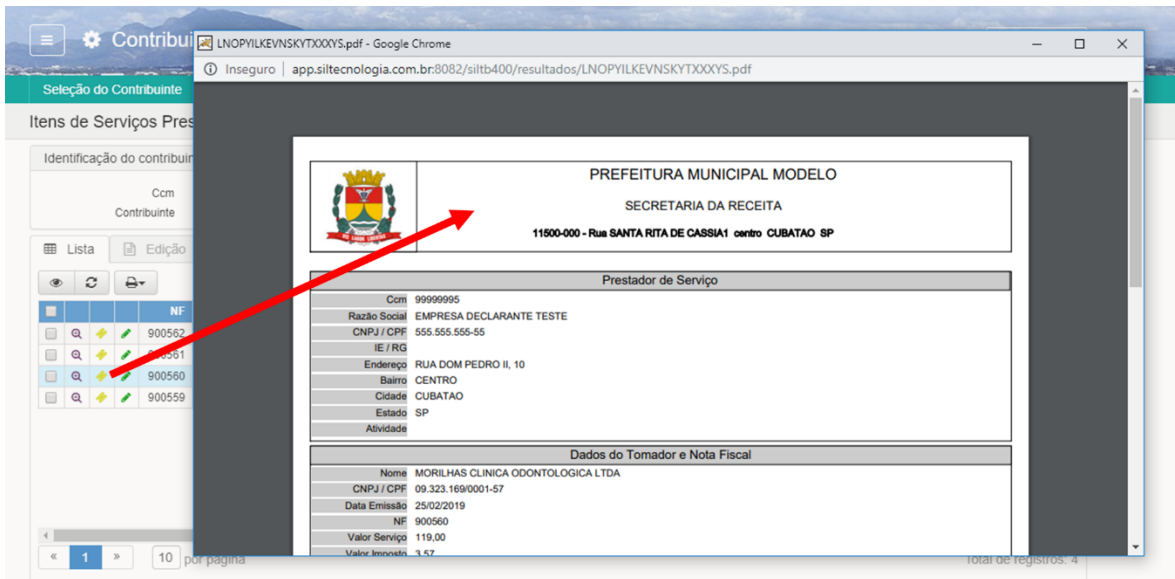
Contribui

LNOPYILKEVNSKYTXXXYS.pdf - Google Chrome

Inseguro | app.siltecnologia.com.br:8082/siltb400/resultados/LNOPYILKEVNSKYTXXXYS.pdf

Seleção do Contribuinte

Itens de Serviços Pres

Identificação do contribuin

Ccm
Contribuinte

Lista Edição

| | | | | NF |
|---|---|---|---|---|
| | | | | 900562 |
| | | | | 900561 |
| | | | | 900560 |
| | | | | 900559 |

« 1 » 10 por página

Total de registros: 4

PREFEITURA MUNICIPAL MODELO

SECRETARIA DA RECEITA

11500-000 - Rua SANTA RITA DE CASSIA1 centro CUBATAO SP

Prestador de Serviço

| | |
|---|---|
| Ccm | 99999995 |
| Razão Social | EMPRESA DECLARANTE TESTE |
| CNPJ / CPF | 555.555.555-55 |
| IE / RG | |
| Endereço | RUA DOM PEDRO II, 10 |
| Bairro | CENTRO |
| Cidade | CUBATAO |
| Estado | SP |
| Atividade | |

Dados do Tomador e Nota Fiscal

| | |
|---|---|
| Nome | MORILHAS CLINICA ODONTOLOGICA LTDA |
| CNPJ / CPF | 09.323.169/0001-57 |
| Data Emissão | 25/02/2019 |
| NF | 900560 |
| Valor Serviço | 119,00 |
| Valor Imposto | 3,57 |